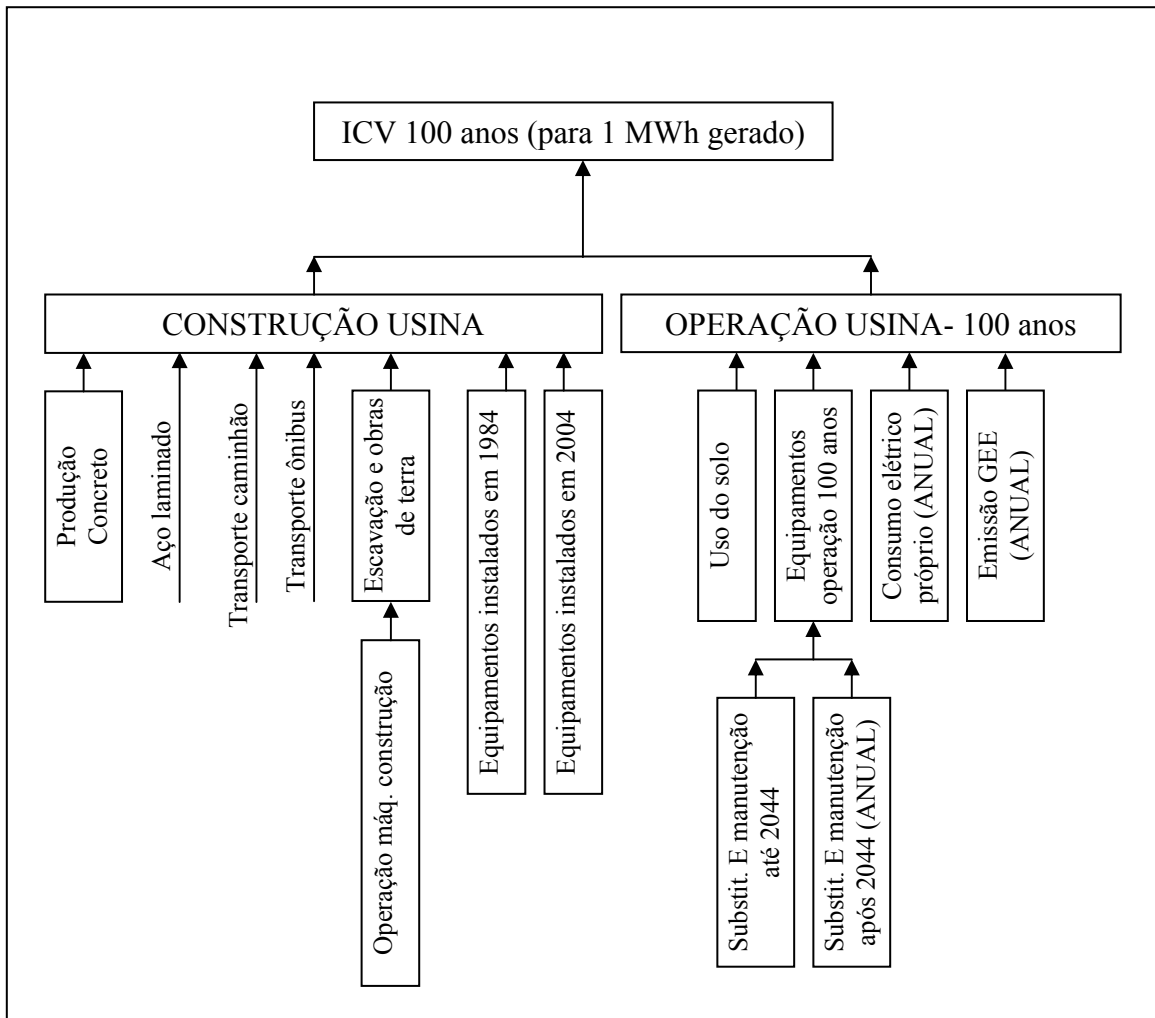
ICV 100 anos (para 1 MWh gerado)

CONSTRUÇÃO USINA

Produção Concreto

Aço laminado

Transporte caminhão

Transporte ônibus

Escavação e obras de terra

Operação máq. construção

Equipamentos instalados em 1984

Equipamentos instalados em 2004

OPERAÇÃO USINA- 100 anos

Uso do solo

Equipamentos operação 100 anos

Substit. E manutenção até 2044

Substit. E manutenção após 2044 (ANUAL)

Consumo elétrico próprio (ANUAL)

Emissão GEE (ANUAL)